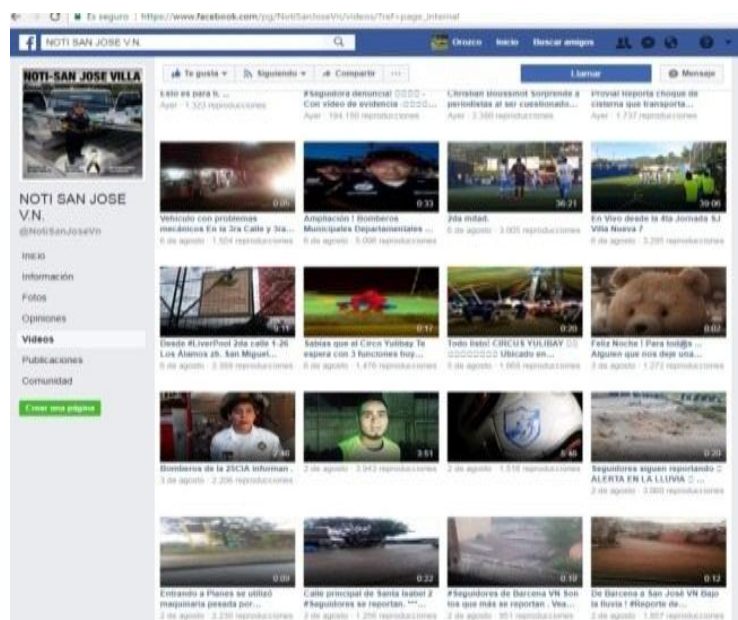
Es seguro | https://www.facebook.com/pg/NotiSanJoseVn/videos/?ref=page_internal

NOTI SAN JOSE V.N.

Orozco Inicio Buscar amigos

NOTI-SAN JOSE VILLA

NOTI SAN JOSE V.N.
@NotiSanJoseVn

Inicio
Información
Fotos
Opiniones
Videos
Publicaciones
Comunidad

Crear una página

Te gusta Siguiendo Compartir ...

Llamar Mensaje

Esto es para ti ...
Ayer · 1.323 reproducciones

#Seguidora denuncia! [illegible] Con video de evidencia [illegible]
Ayer · 194.190 reproducciones

Christian Boussinot Sorprende a periodistas al ser cuestionado...
Ayer · 3.380 reproducciones

Provial reporta choque de cisterna que transporta...
Ayer · 1.737 reproducciones

0:05
Vehículo con problemas mecánicos En la 3ra Calle y 3ra...
6 de agosto · 1.504 reproducciones

0:33
Ampliación ! Bomberos Municipales Departamentales ...
6 de agosto · 5.098 reproducciones

36:21
2da mitad.
6 de agosto · 3.005 reproducciones

39:06
En Vivo desde la 4ta Jornada SJ Villa Nueva ?
6 de agosto · 3.295 reproducciones

0:11
Desde #LiverPool 2da calle 1-26 Los Alamos zb. San Miguel...
6 de agosto · 3.389 reproducciones

0:17
Sabías que el Circo Yulibay Te espera con 3 funciones hoy...
6 de agosto · 1.476 reproducciones

0:20
Todo listo! CIRCUS YULIBAY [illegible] Ubicado en...
5 de agosto · 1.905 reproducciones

0:02
Feliz Noche ! Para tod@s ... Alguien que nos dejo una...
3 de agosto · 1.271 reproducciones

2:40
Bomberos de la 25CIA informan .
3 de agosto · 2.206 reproducciones

3:51
2 de agosto · 3.943 reproducciones

8:46
2 de agosto · 1.510 reproducciones

0:20
Seguidores siguen reportando ALERTA EN LA LLUVIA ...
2 de agosto · 3.960 reproducciones

0:09
Entrando a Planes se utilizó maquinaria pesada por...
2 de agosto · 2.230 reproducciones

0:22
Calle principal de Santa Isabel 2 #Seguidores se reportan. ...
2 de agosto · 1.206 reproducciones

0:10
#Seguidores de Barcena VN Son los que más se reportan . Vea...
2 de agosto · 951 reproducciones

0:12
De Barcena a San José VN Bajo la lluvia ! #Reporte de...
2 de agosto · 1.807 reproducciones